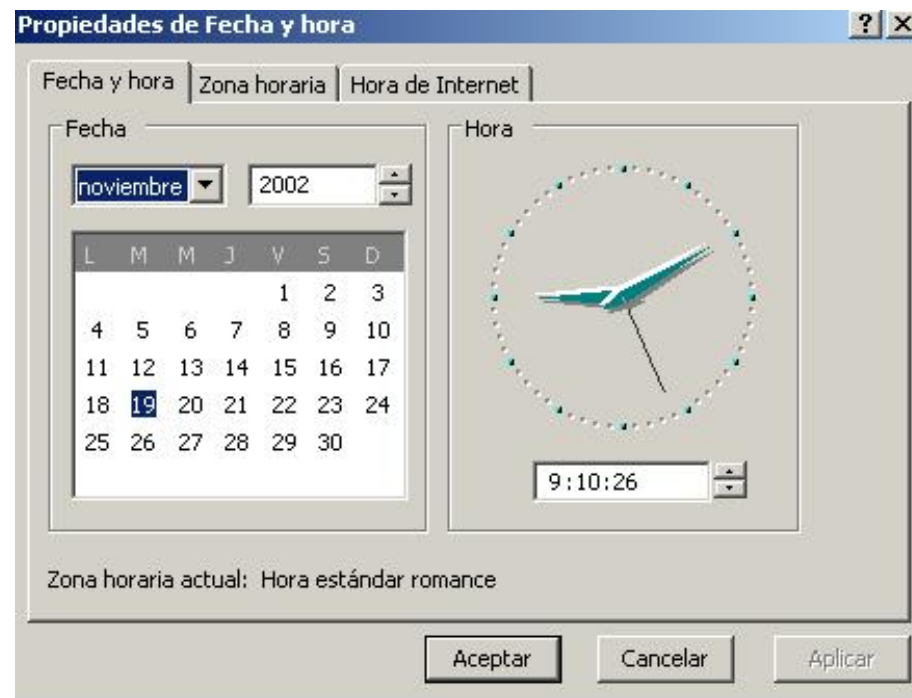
Propiedades de Fecha y hora ? X

Fecha y hora | Zona horaria | Hora de Internet

Fecha

noviembre 2002

| L | M | M | J | V | S | D |
|---|---|---|---|---|---|---|
| | | | | 1 | 2 | 3 |
| 4 | 5 | 6 | 7 | 8 | 9 | 10 |
| 11 | 12 | 13 | 14 | 15 | 16 | 17 |
| 18 | 19 | 20 | 21 | 22 | 23 | 24 |
| 25 | 26 | 27 | 28 | 29 | 30 | |

Hora

9:10:26

Zona horaria actual: Hora estándar romance

Aceptar Cancelar Aplicar